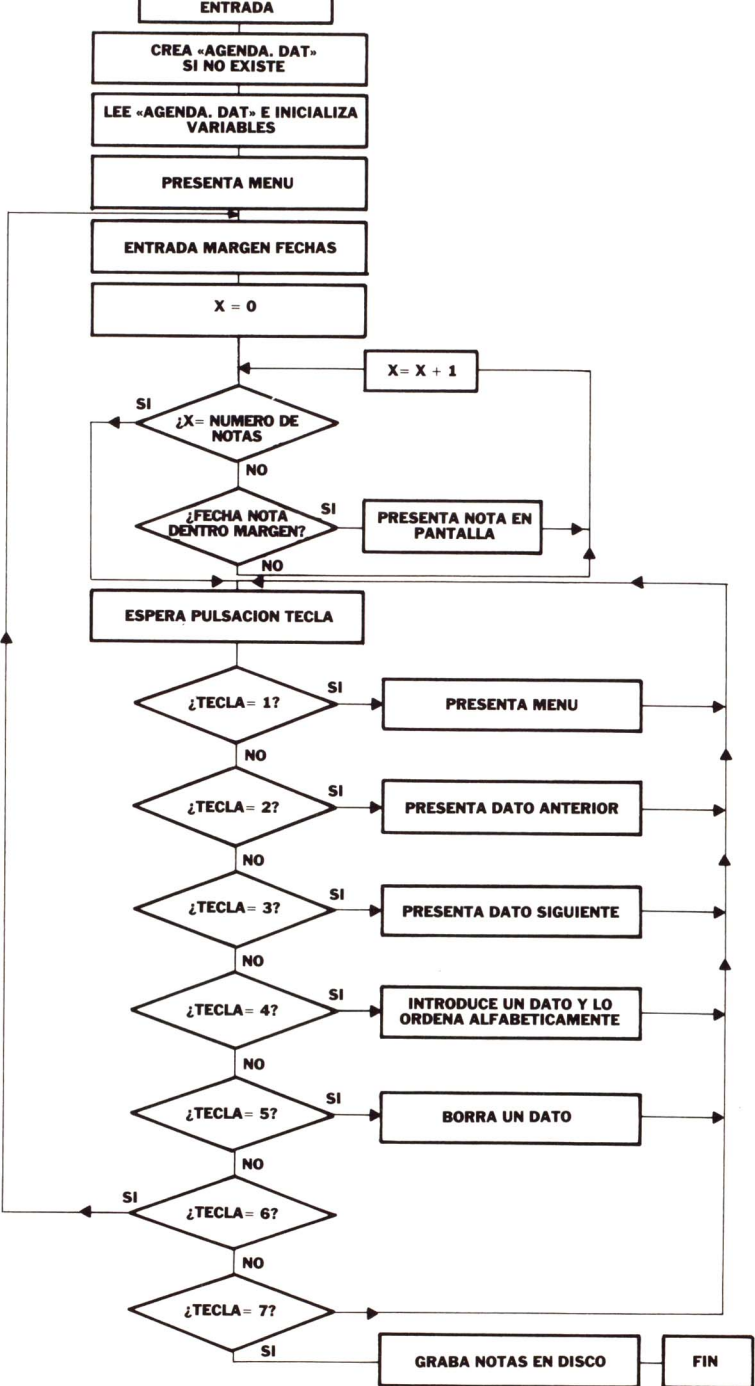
ENTRADA

CREA «AGENDA. DAT» SI NO EXISTE

LEE «AGENDA. DAT» E INICIALIZA VARIABLES

PRESENTA MENU

ENTRADA MARGEN FECHAS

X = 0

X= X + 1

SI

¿X= NUMERO DE NOTAS

NO

¿FECHA NOTA DENTRO MARGEN?

SI

PRESENTA NOTA EN PANTALLA

NO

ESPERA PULSACION TECLA

¿TECLA= 1?

SI

PRESENTA MENU

NO

¿TECLA= 2?

SI

PRESENTA DATO ANTERIOR

NO

¿TECLA= 3?

SI

PRESENTA DATO SIGUIENTE

NO

¿TECLA= 4?

SI

INTRODUCE UN DATO Y LO ORDENA ALFABETICAMENTE

NO

¿TECLA= 5?

SI

BORRA UN DATO

NO

SI

¿TECLA= 6?

NO

¿TECLA= 7?

SI

GRABA NOTAS EN DISCO

FIN